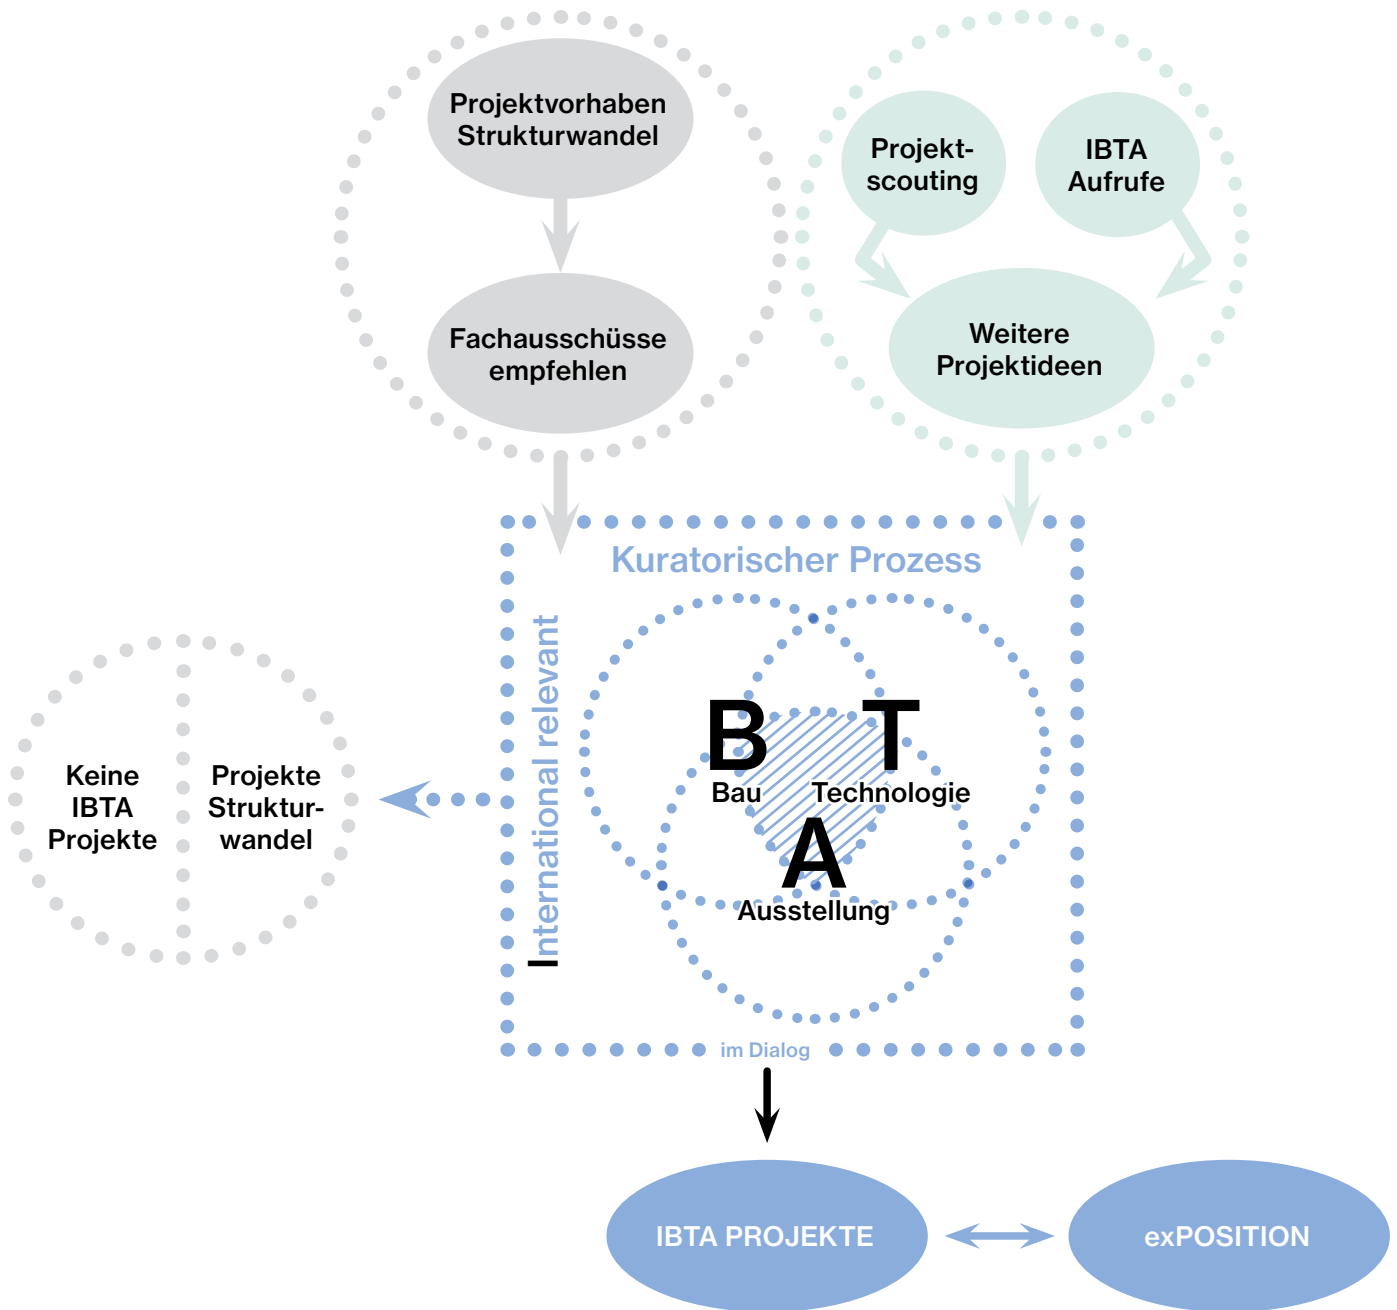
Projektvorhaben Strukturwandel

Fachausschüsse empfehlen

Projekt-scouting

IBTA Aufrufe

Weitere Projektideen

Kuratorischer Prozess

International relevant

B

T

Bau

Technologie

A

Ausstellung

im Dialog

Keine IBTA Projekte

Projekte Strukturwandel

IBTA PROJEKTE

exPOSITION